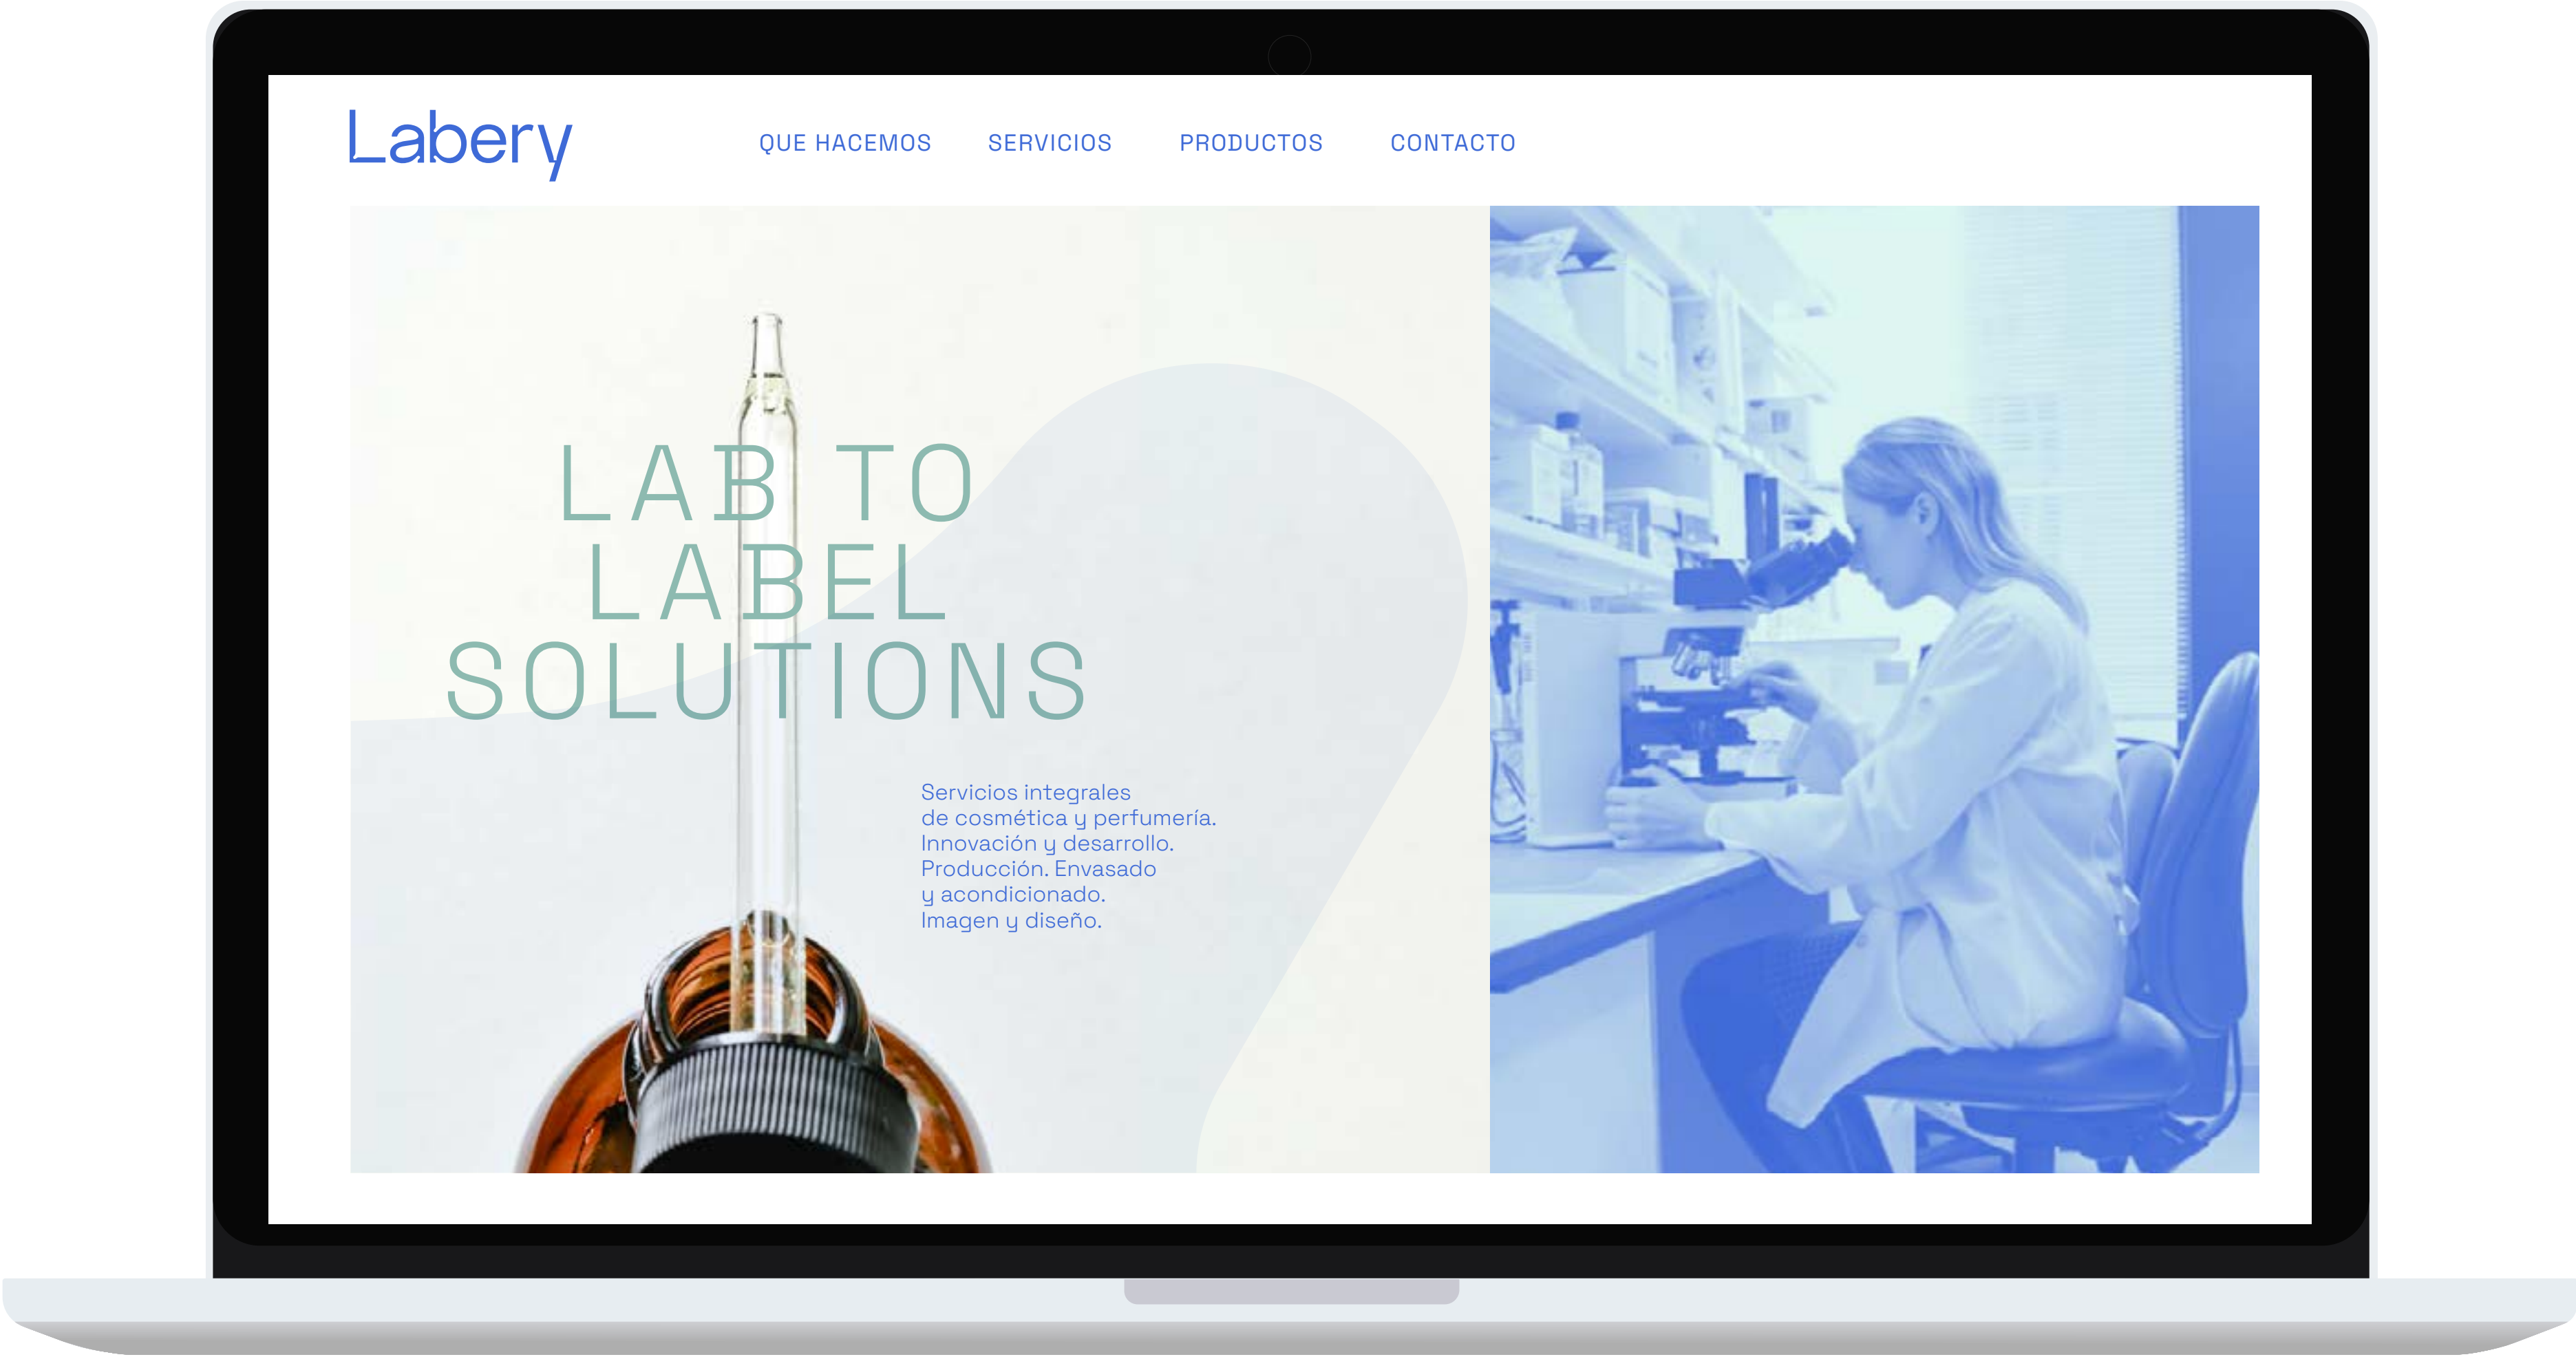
Labery

QUE HACEMOS SERVICIOS PRODUCTOS CONTACTO

LAB TO LABEL SOLUTIONS

Servicios integrales de cosmética y perfumería. Innovación y desarrollo. Producción. Envasado y acondicionado. Imagen y diseño.